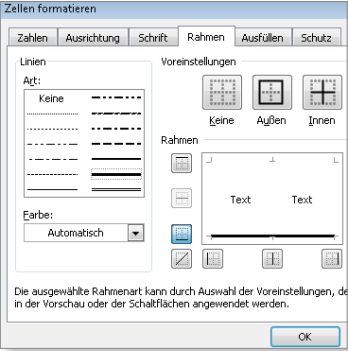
Zellen formatieren

Zahlen | Ausrichtung | Schrift | Rahmen | Ausfüllen | Schutz

Linien

Art:

Keine

Farbe:

Automatisch

Voreinstellungen

Keine | Außen | Innen

Rahmen

Text | Text

Die ausgewählte Rahmenart kann durch Auswahl der Voreinstellungen, de in der Vorschau oder der Schaltflächen angewendet werden.

OK